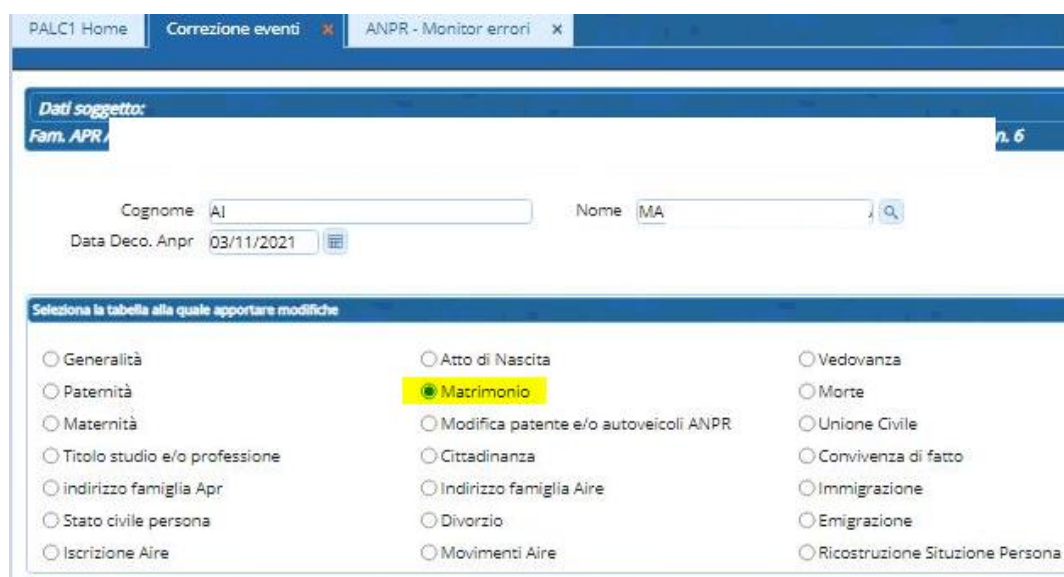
PALC1 Home | Correzione eventi × | ANPR - Monitor errori ×

Dati soggetto:
Fam. APR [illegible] n. 6

Cognome AI
Nome MA
Data Deco. Anpr 03/11/2021

Seleziona la tabella alla quale apportare modifiche

| | | |
|---|---|---|
| Generalità | Atto di Nascita | Vedovanza |
| Paternità | Matrimonio | Morte |
| Maternità | Modifica patente e/o autoveicoli ANPR | Unione Civile |
| Titolo studio e/o professione | Cittadinanza | Convivenza di fatto |
| indirizzo famiglia Apr | Indirizzo famiglia Aire | Immigrazione |
| Stato civile persona | Divorzio | Emigrazione |
| Iscrizione Aire | Movimenti Aire | Ricostruzione Situzione Persona |